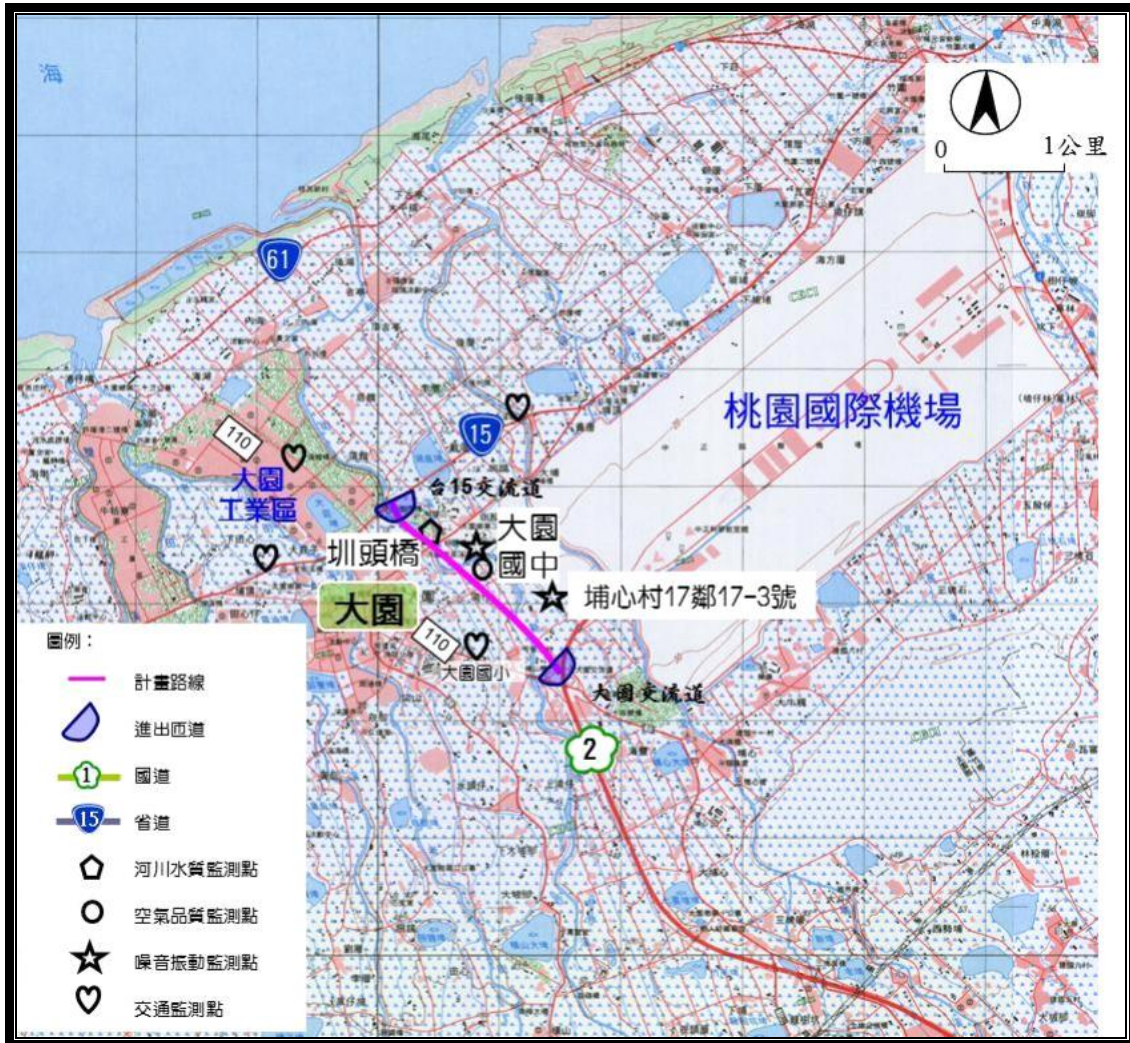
海

0 1公里

61

桃園國際機場

15

110

大園工業區

台15交流道

大園國中

圳頭橋

埔心村17鄰17-3號

大園

110

大園國小

大園交流道

2

圖例：

計畫路線

進出匝道

1 國道

15 省道

河川水質監測點

空氣品質監測點

噪音振動監測點

交通監測點